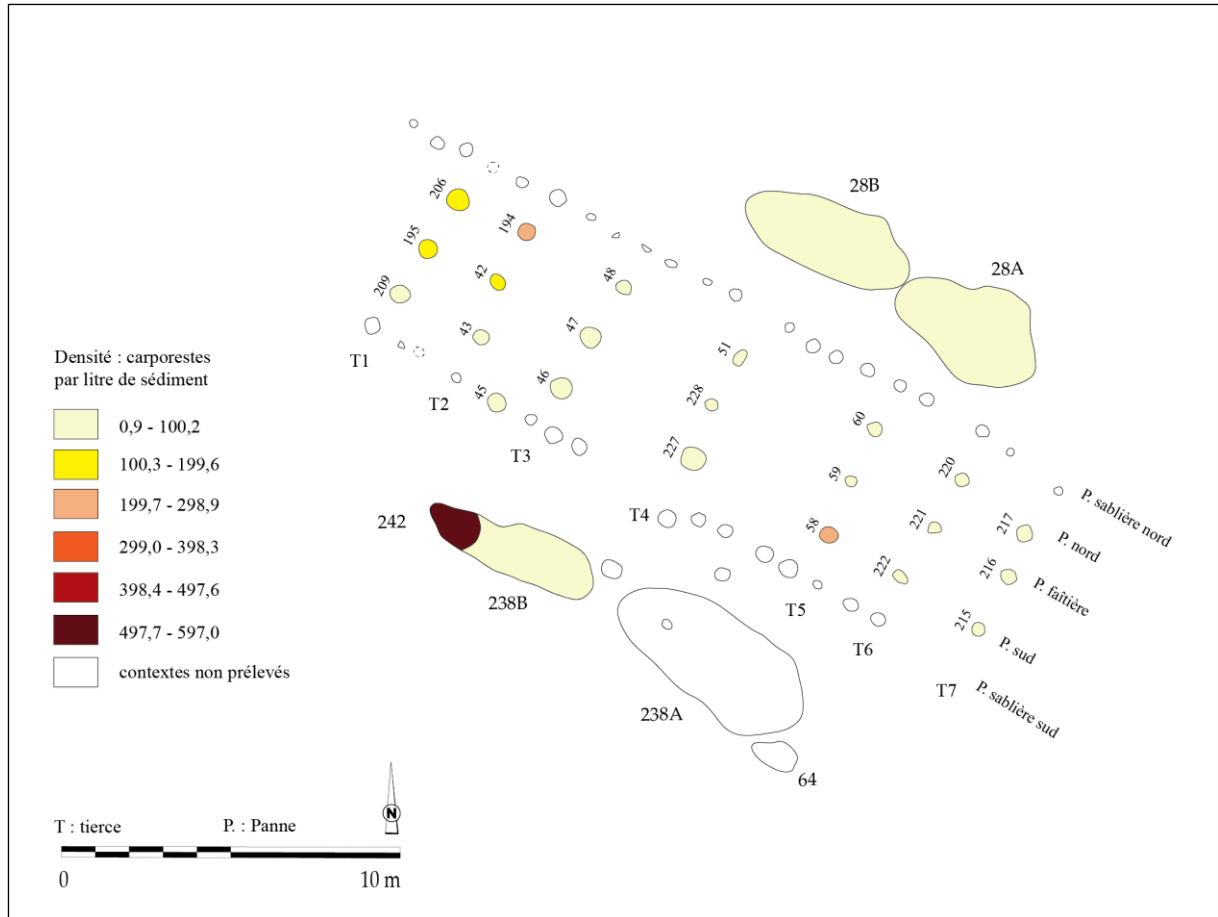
Densité : carporestes par litre de sédiment

0,9 - 100,2
100,3 - 199,6
199,7 - 298,9
299,0 - 398,3
398,4 - 497,6
497,7 - 597,0
contextes non prélevés

T : tierce
P. : Panne

0
10 m

N

206
195
209
194
42
48
43
47
45
46
51
228
227
60
59
220
221
58
222
217
216
215
28B
28A
242
238B
238A
64
T1
T2
T3
T4
T5
T6
T7
P. sablière nord
P. nord
P. faîtière
P. sud
P. sablière sud